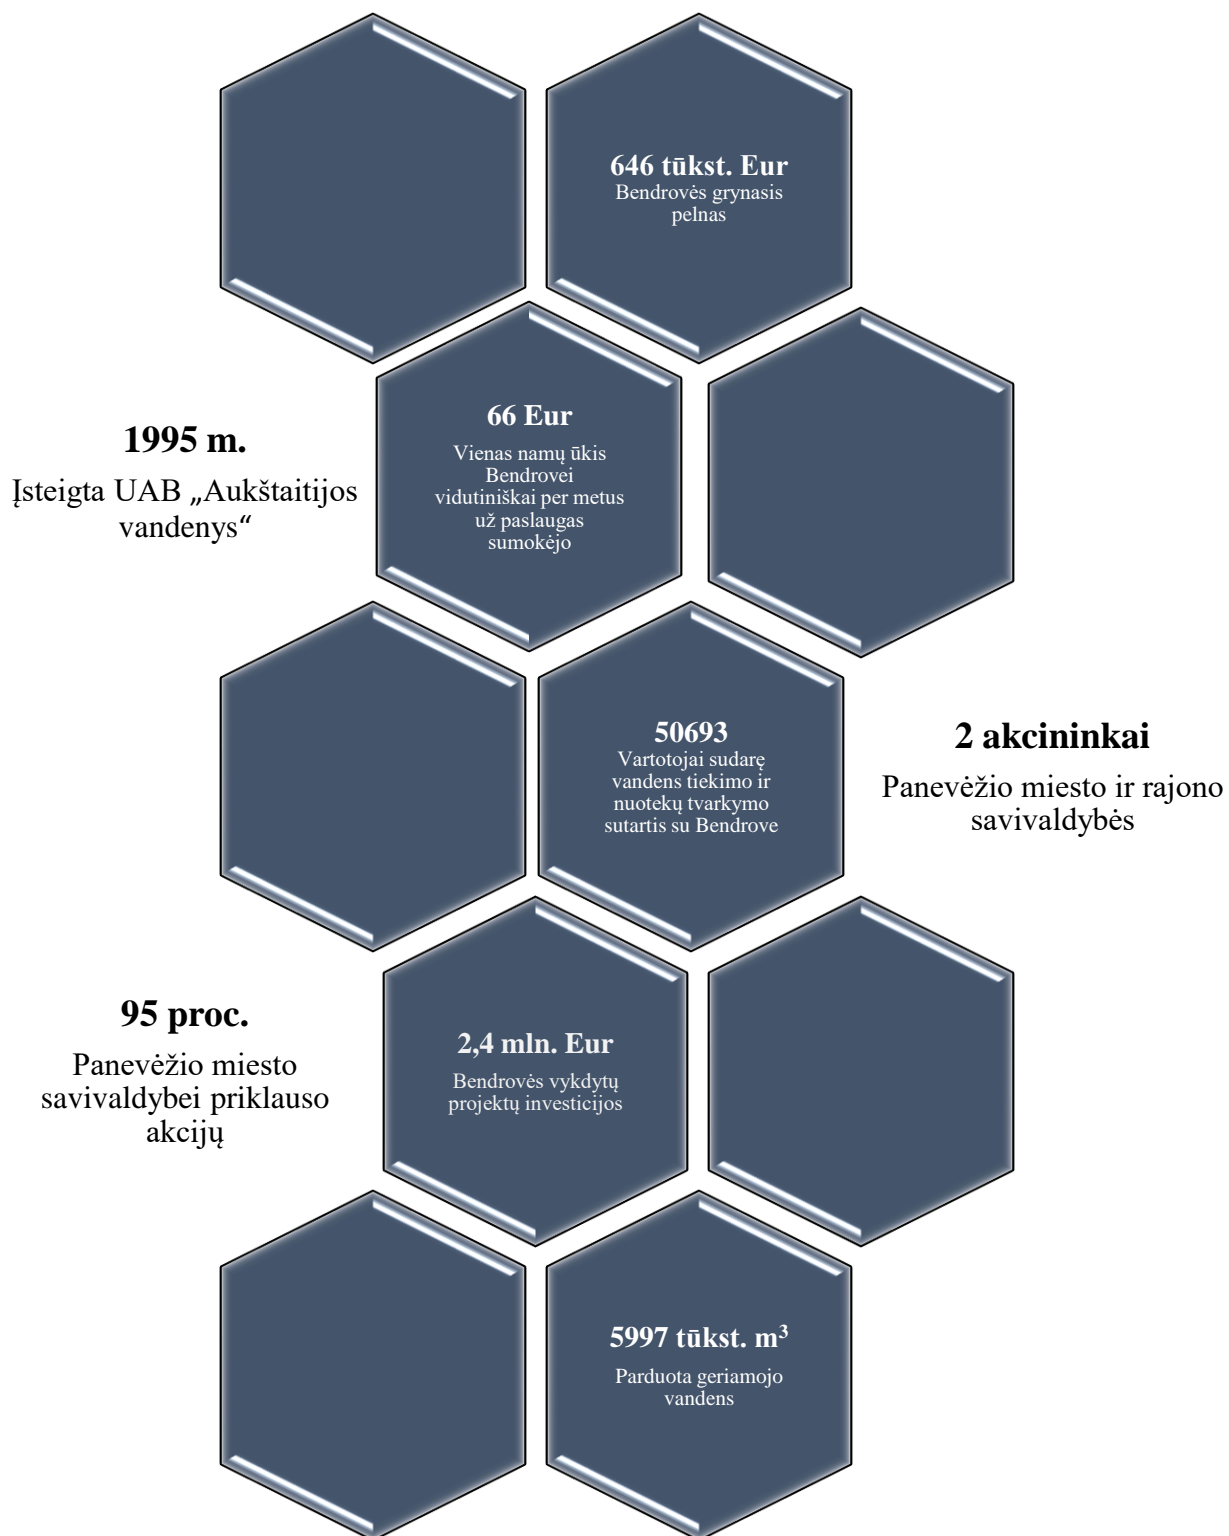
646 tūkst. Eur
Bendrovės grynasis pelnas

1995 m.
Įsteigta UAB „Aukštaitijos vandenys"

66 Eur
Vienas namų ūkis Bendrovei vidutiniškai per metus už paslaugas sumokėjo

50693
Vartotojai sudarę vandens tiekimo ir nuotekų tvarkymo sutartis su Bendrove

2 akcininkai
Panevėžio miesto ir rajono savivaldybės

95 proc.
Panevėžio miesto savivaldybei priklauso akcijų

2,4 mln. Eur
Bendrovės vykdytų projektų investicijos

5997 tūkst. $m^3$
Parduota geriamojo vandens